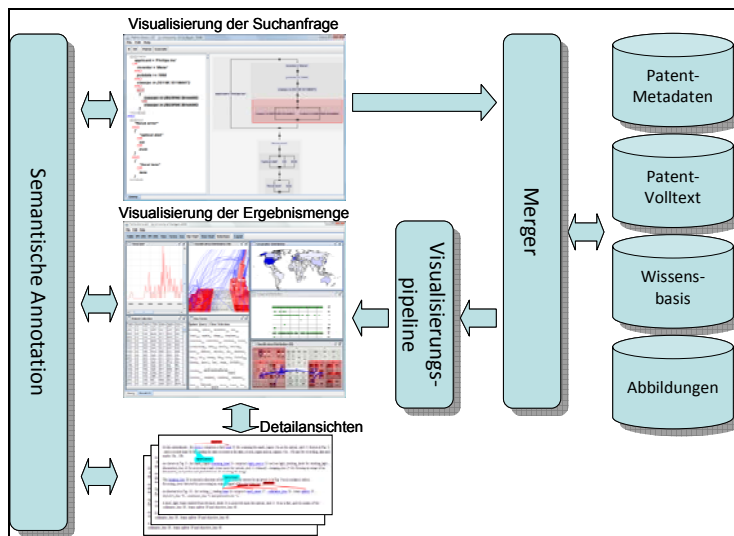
Visualisierung der Suchanfrage

Semantische Annotation

Visualisierung der Ergebnismenge

Detailansichten

Visualisierungspipeline

Merger

Patent-Metadaten

Patent-Volltext

Wissens-basis

Abbildungen